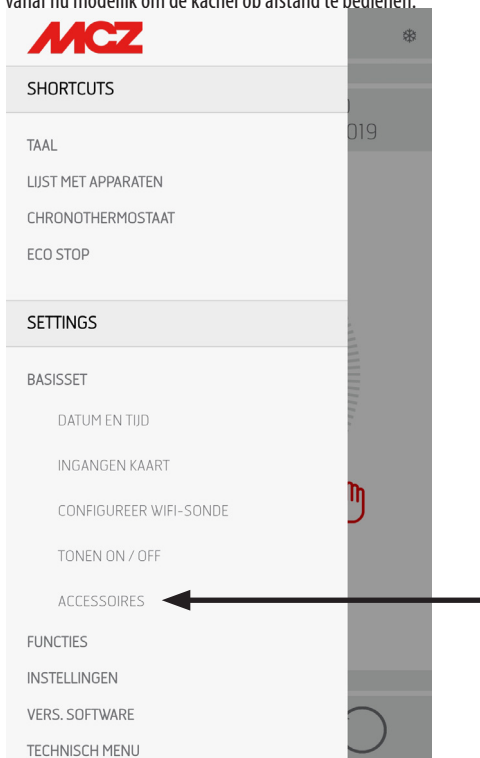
vanaf nu mogelijk om de kachel op afstand te bedienen.

MCZ

SHORTCUTS

TAAL

LIJST MET APPARATEN

CHRONOTHERMOSTAAT

ECO STOP

SETTINGS

BASISSET

DATUM EN TIJD

INGANGEN KAART

CONFIGUREER WIFI-SONDE

TONEN ON / OFF

ACCESSOIRES

FUNCTIES

INSTELLINGEN

VERS. SOFTWARE

TECHNISCH MENU

019